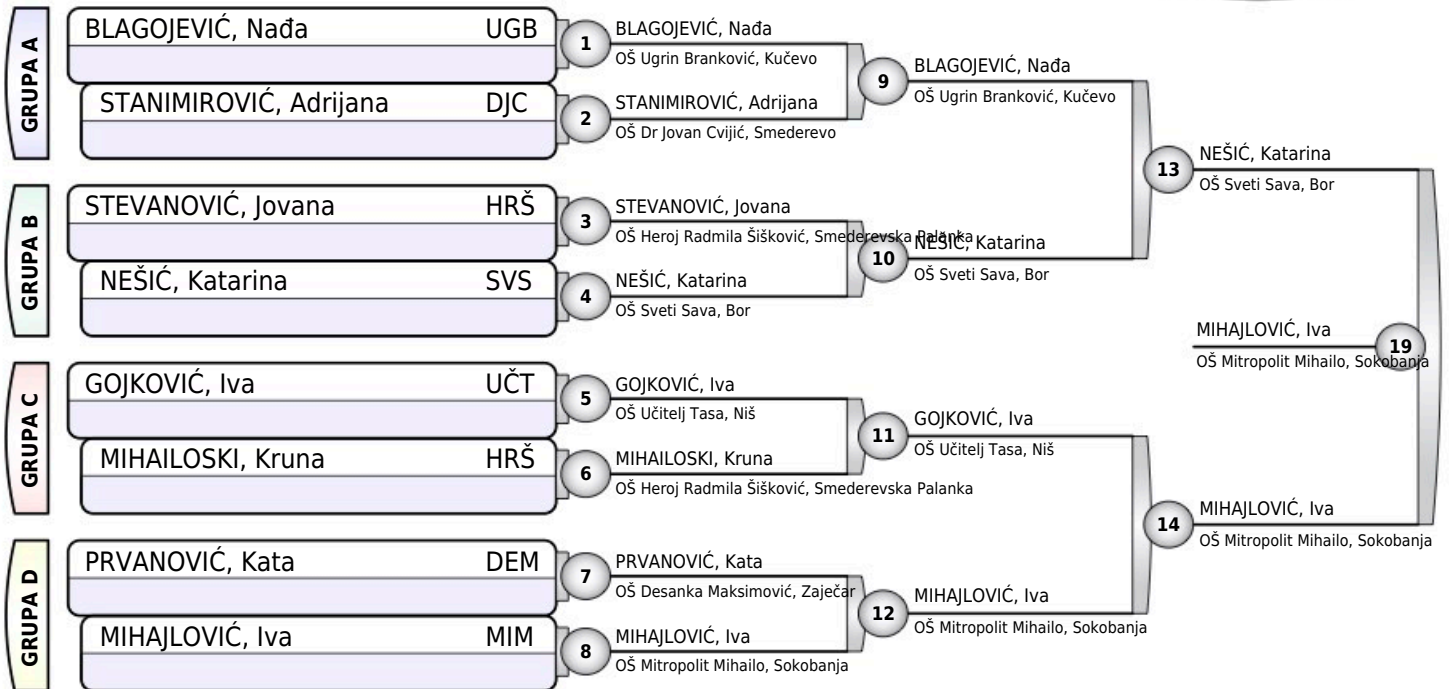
GRUPA A
BLAGOJEVIĆ, Nađa UGB
STANIMIROVIĆ, Adrijana DJC

GRUPA B
STEVANOVIĆ, Jovana HRŠ
NEŠIĆ, Katarina SVS

GRUPA C
GOJKOVIĆ, Iva UČT
MIHAILOSKI, Kruna HRŠ

GRUPA D
PRVANOVIĆ, Kata DEM
MIHAJLOVIĆ, Iva MIM

1
BLAGOJEVIĆ, Nađa
OŠ Ugrin Branković, Kučevo

2
STANIMIROVIĆ, Adrijana
OŠ Dr Jovan Cvijić, Smederevo

3
STEVANOVIĆ, Jovana
OŠ Heroj Radmila Šišković, Smederevska Palanka

4
NEŠIĆ, Katarina
OŠ Sveti Sava, Bor

5
GOJKOVIĆ, Iva
OŠ Učitelj Tasa, Niš

6
MIHAILOSKI, Kruna
OŠ Heroj Radmila Šišković, Smederevska Palanka

7
PRVANOVIĆ, Kata
OŠ Desanka Maksimović, Zaječar

8
MIHAJLOVIĆ, Iva
OŠ Mitropolit Mihailo, Sokobanja

9
BLAGOJEVIĆ, Nađa
OŠ Ugrin Branković, Kučevo

10
NEŠIĆ, Katarina
OŠ Sveti Sava, Bor

11
GOJKOVIĆ, Iva
OŠ Učitelj Tasa, Niš

12
MIHAJLOVIĆ, Iva
OŠ Mitropolit Mihailo, Sokobanja

13
NEŠIĆ, Katarina
OŠ Sveti Sava, Bor

14
MIHAJLOVIĆ, Iva
OŠ Mitropolit Mihailo, Sokobanja

19
MIHAJLOVIĆ, Iva
OŠ Mitropolit Mihailo, Sokobanja